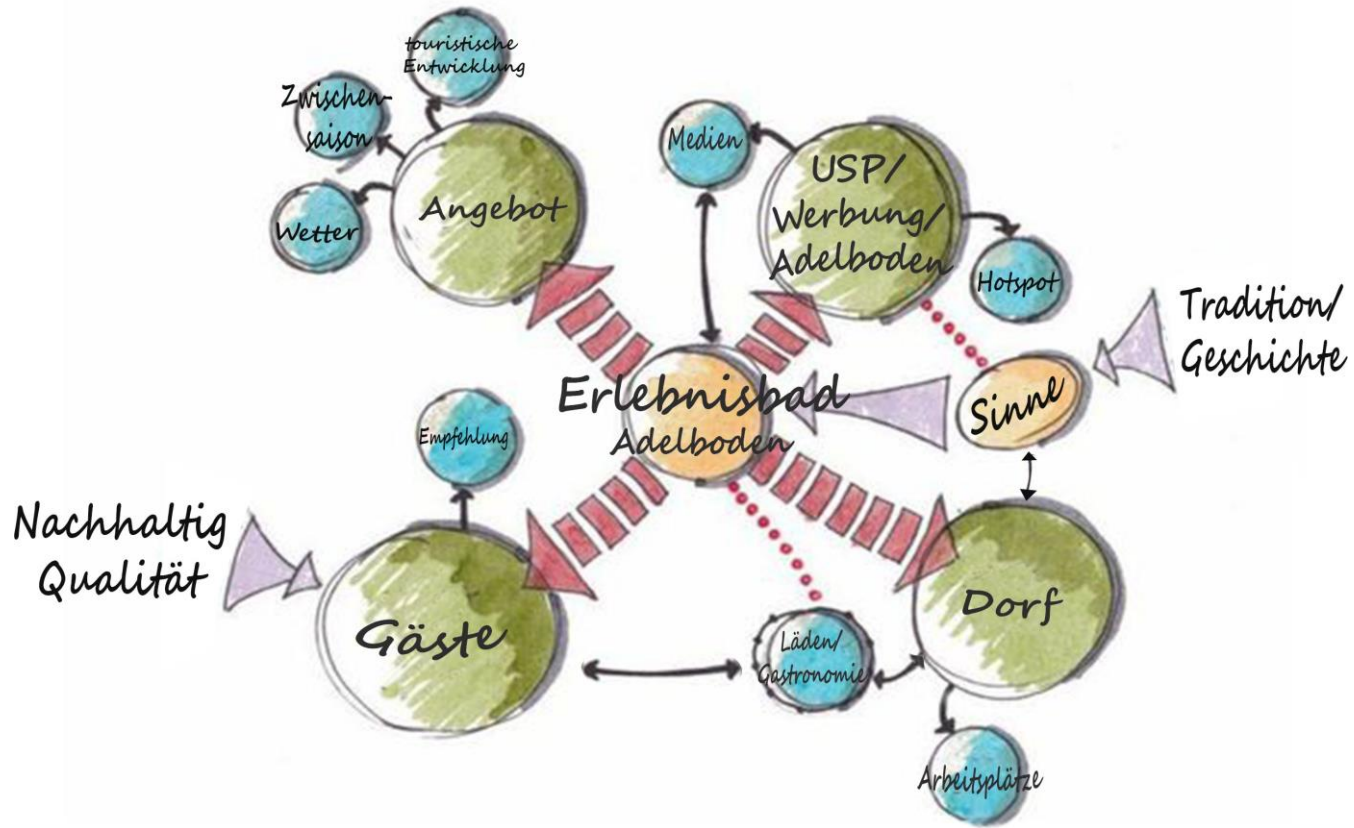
touristische Entwicklung

Zwischen-saison

Wetter

Angebot

Medien

USP/ Werbung/ Adelboden

Hotspot

Tradition/ Geschichte

Erlebnisbad Adelboden

Sinne

Empfehlung

Nachhaltig Qualität

Gäste

Läden/ Gastronomie

Dorf

Arbeitsplätze